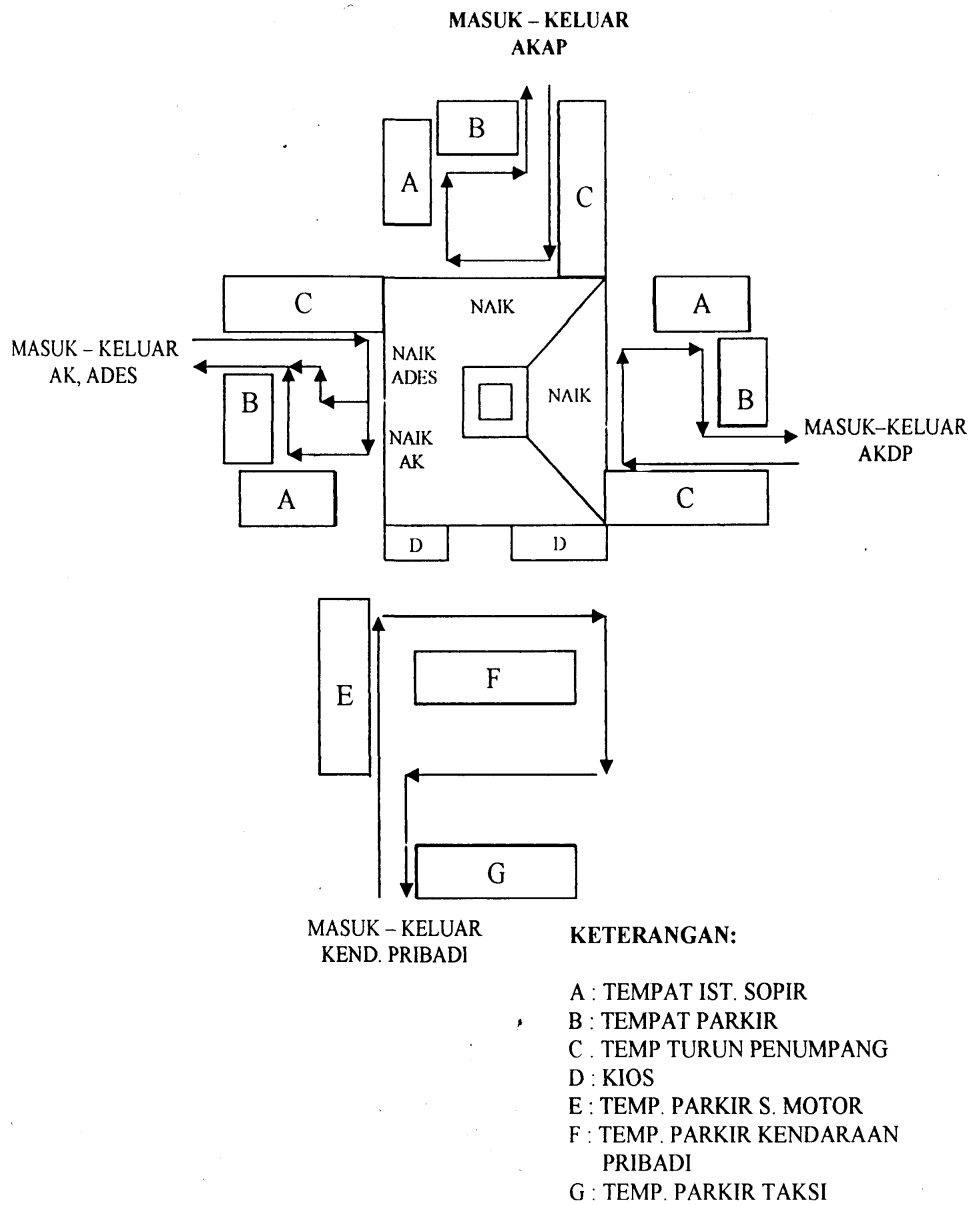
MASUK – KELUAR
AKAP

B

A

C

C

NAIK

A

MASUK – KELUAR
AK, ADES

NAIK
ADES

NAIK

B

B

MASUK–KELUAR
AKDP

NAIK
AK

A

C

D

D

E

F

G

MASUK – KELUAR
KEND. PRIBADI

KETERANGAN:

A : TEMPAT IST. SOPIR
B : TEMPAT PARKIR
C . TEMP TURUN PENUMPANG
D : KIOS
E : TEMP. PARKIR S. MOTOR
F : TEMP. PARKIR KENDARAAN PRIBADI
G : TEMP. PARKIR TAKSI